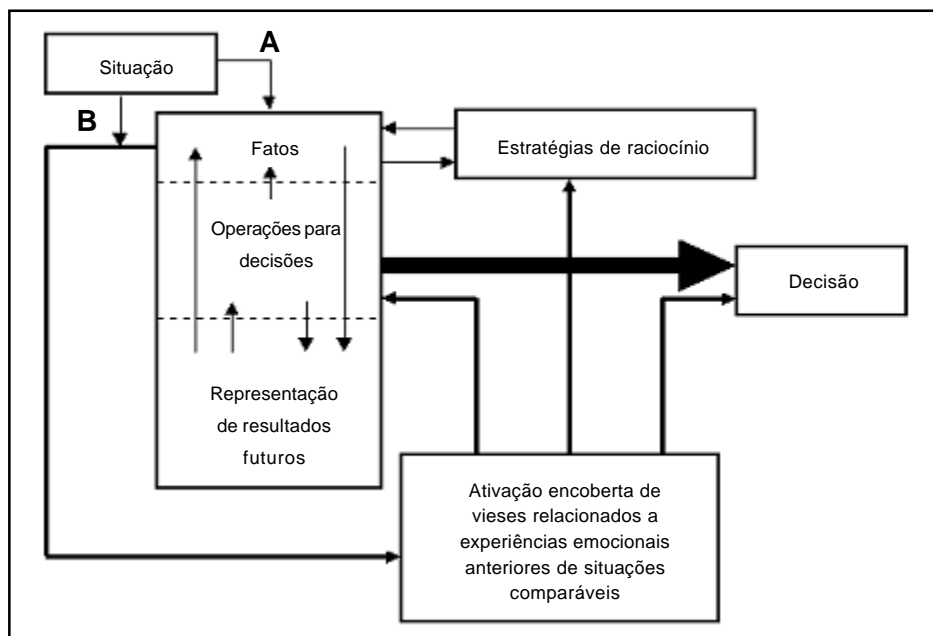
Situação

A

B

Fatos

Operações para decisões

Representação de resultados futuros

Estratégias de raciocínio

Decisão

Ativação encoberta de vieses relacionados a experiências emocionais anteriores de situações comparáveis